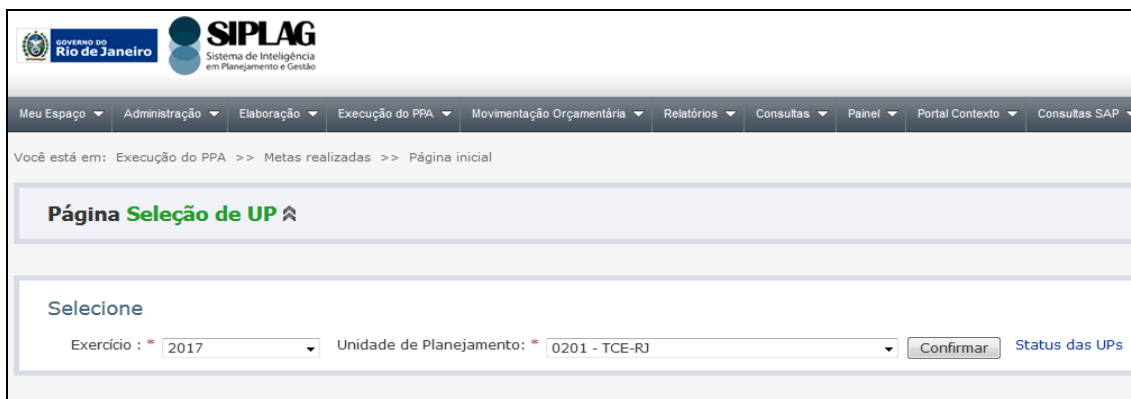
GOVERNO DO Rio de Janeiro

SIPLAG
Sistema de Inteligência em Planejamento e Gestão

Meu Espaço ▾ Administração ▾ Elaboração ▾ Execução do PPA ▾ Movimentação Orçamentária ▾ Relatórios ▾ Consultas ▾ Painel ▾ Portal Contexto ▾ Consultas SAP

Você está em: Execução do PPA >> Metas realizadas >> Página inicial

Página Seleção de UP

Selecione

Exercício : * 2017 Unidade de Planejamento: * 0201 - TCE-RJ Confirmar Status das UPs